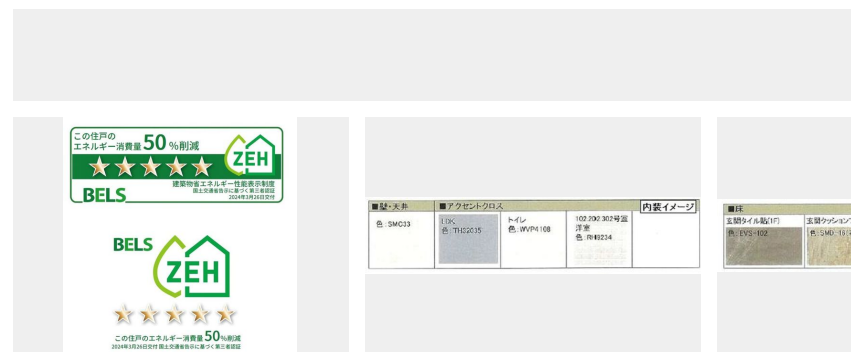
この住戸の
エネルギー消費量 50 %削減

ZEH

BELS
建築物省エネルギー性能表示制度
国土交通省告示に基づく第三者認証
2024年3月26日交付

BELS

ZEH

この住戸のエネルギー消費量50%削減
2024年3月26日交付 国土交通省告示に基づく第三者認証

■壁・天井
色：SMC33

■アクセントクロス
LDK
色：TH32035

トイレ
色：WVP4108

102.202.302号室
洋室
色：RH8234

内装イメージ

■床
玄関タイル貼(1F)
色：EVS-102

玄関クッションフ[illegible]
色：SMD-18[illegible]